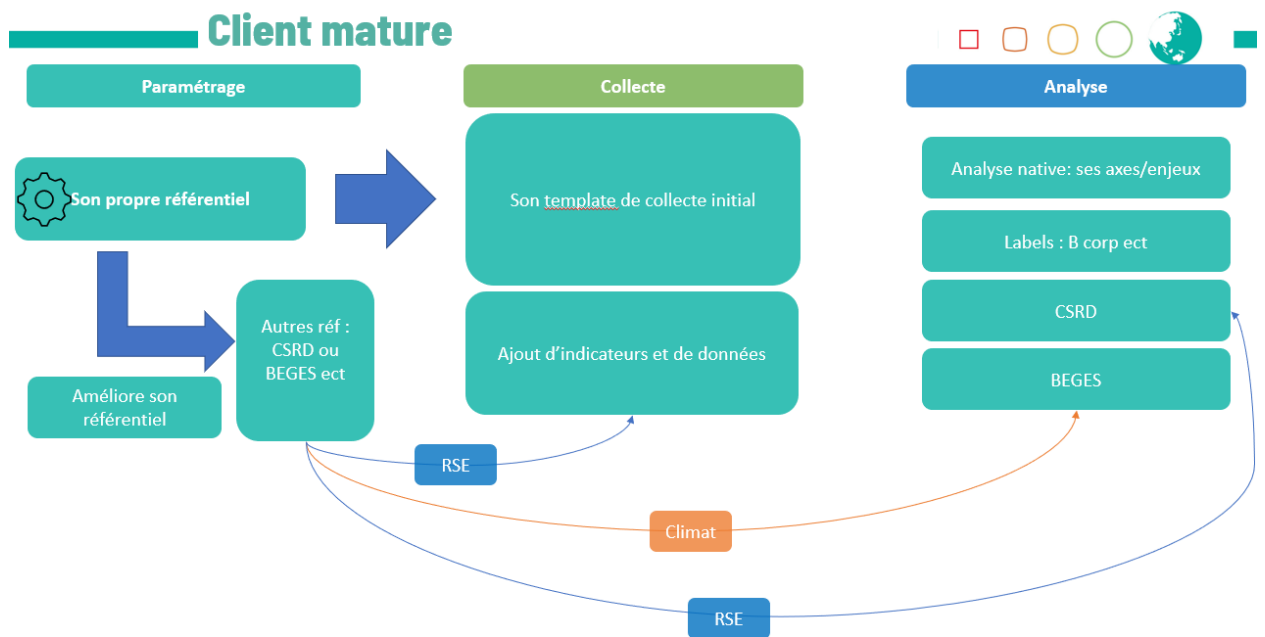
Client mature

Paramétrage

Collecte

Analyse

Son propre référentiel

Son template de collecte initial

Analyse native: ses axes/enjeux

Labels : B corp ect

Autres réf : CSRD ou BEGES ect

Ajout d'indicateurs et de données

CSRD

Améliore son référentiel

BEGES

RSE

Climat

RSE